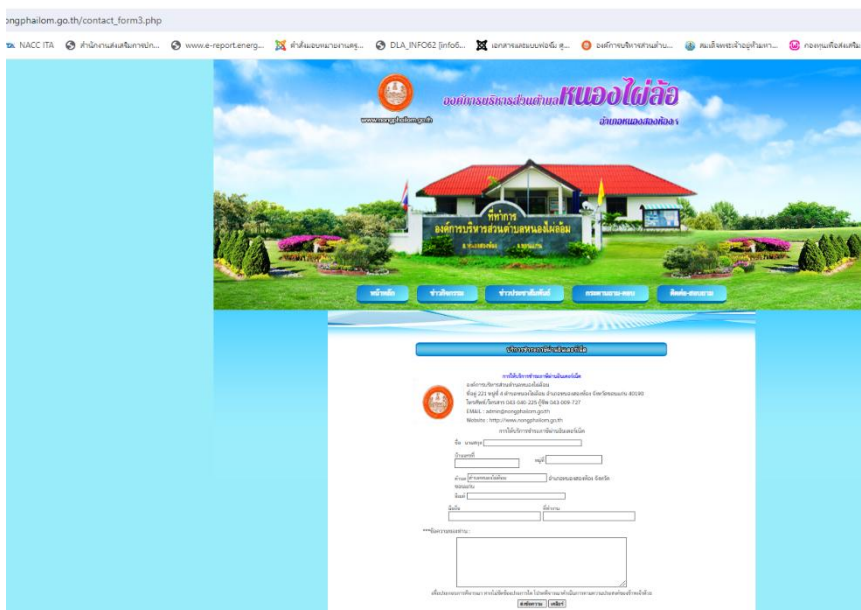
ongphailom.go.th/contact_form3.php

NACC ITA　สำนักงานส่งเสริมการปก...　www.e-report.energ...　คำสั่งมอบหมายงานครู...　DLA_INFO62 [info6...　เอกสารแสดงแบบฟอร์ม ส...　องค์การบริหารส่วนตำบ...　สมเด็จพระเจ้าอยู่หัวมหา...　กองทุนเพื่อส่งเสริม

องค์การบริหารส่วนตำบลหนองไผ่ล้อม
www.nongphailom.go.th
อำเภอหนองสองห้อง

ที่ทำการ
องค์การบริหารส่วนตำบลหนองไผ่ล้อม

หน้าหลัก　ข่าวกิจกรรม　ข่าวประชาสัมพันธ์　กระดานถาม-ตอบ　ติดต่อ-สอบถาม

บริการรับการชำระเงินออนไลน์

การให้บริการชำระภาษีผ่านระบบออนไลน์
องค์การบริหารส่วนตำบลหนองไผ่ล้อม
ที่อยู่ 221 หมู่ที่ 4 ตำบลหนองไผ่ล้อม อำเภอหนองสองห้อง จังหวัดขอนแก่น 40190
โทรศัพท์/โทรสาร 043 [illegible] /ฟิก 043 009 737
EMAIL : admin@nongphailom.go.th
Website : http://www.nongphailom.go.th
การให้บริการชำระภาษีผ่านระบบออนไลน์

ชื่อ นาย/นาง/นางสาว
บ้านเลขที่　หมู่ที่
ตำบล หนองไผ่ล้อม อำเภอหนองสองห้อง จังหวัดขอนแก่น
รหัสไปรษณีย์
มือถือ　ที่ทำงาน

***ข้อความของท่าน :

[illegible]
ส่งข้อความ　ยกเลิก